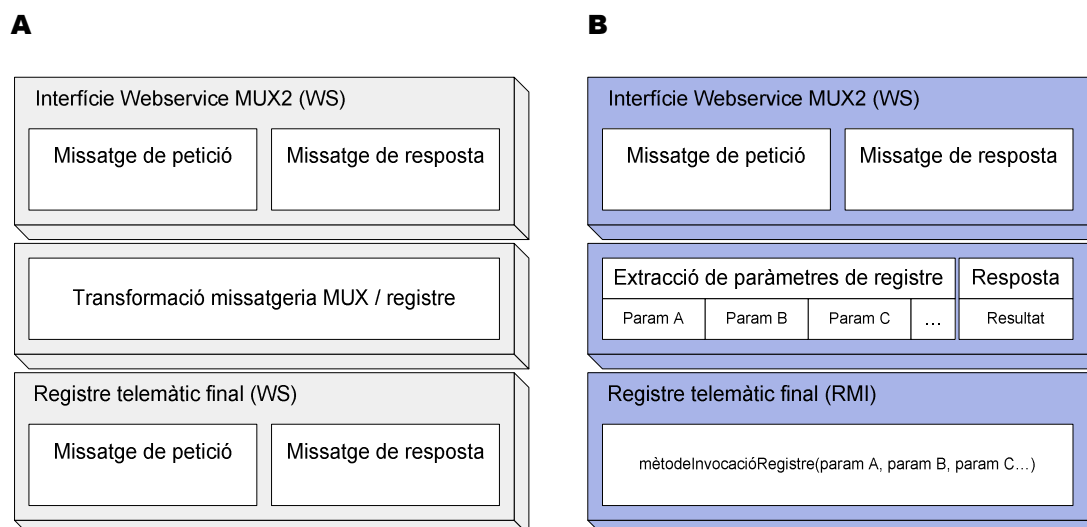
A

Interfície Webservice MUX2 (WS)

Missatge de petició

Missatge de resposta

Transformació missatgeria MUX / registre

Registre telemàtic final (WS)

Missatge de petició

Missatge de resposta

B

Interfície Webservice MUX2 (WS)

Missatge de petició

Missatge de resposta

Extracció de paràmetres de registre

Resposta

Param A

Param B

Param C

...

Resultat

Registre telemàtic final (RMI)

mètodeInvocacióRegistre(param A, param B, param C...)